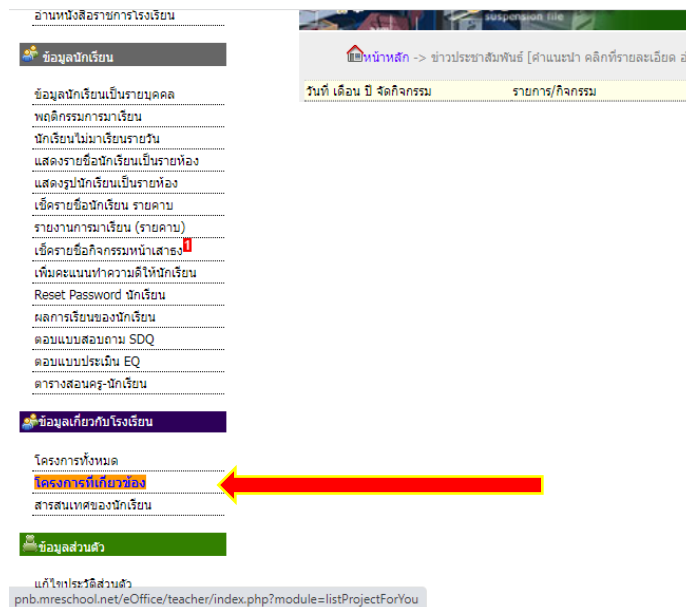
อ่านหนังสือราชการโรงเรียน

ข้อมูลนักเรียน

ข้อมูลนักเรียนเป็นรายบุคคล
พฤติกรรมการมาเรียน
นักเรียนไม่มาเรียนรายวัน
แสดงรายชื่อนักเรียนเป็นรายห้อง
แสดงรูปนักเรียนเป็นรายห้อง
เช็ครายชื่อนักเรียน รายคาบ
รายงานการมาเรียน (รายคาบ)
เช็ครายชื่อกิจกรรมหน้าเสาธง 1
เพิ่มคะแนนทำความดีให้นักเรียน
Reset Password นักเรียน
ผลการเรียนของนักเรียน
ตอบแบบสอบถาม SDQ
ตอบแบบประเมิน EQ
ตารางสอนครู-นักเรียน

ข้อมูลเกี่ยวกับโรงเรียน

โครงการทั้งหมด
โครงการที่เกี่ยวข้อง
สารสนเทศของนักเรียน

ข้อมูลส่วนตัว

แก้ไขประวัติส่วนตัว

suspension file

หน้าหลัก -> ข่าวประชาสัมพันธ์ [คำแนะนำ คลิกที่รายละเอียด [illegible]

| วันที่ เดือน ปี จัดกิจกรรม | รายการ/กิจกรรม |
|---|---|

pnb.mreschool.net/eOffice/teacher/index.php?module=listProjectForYou